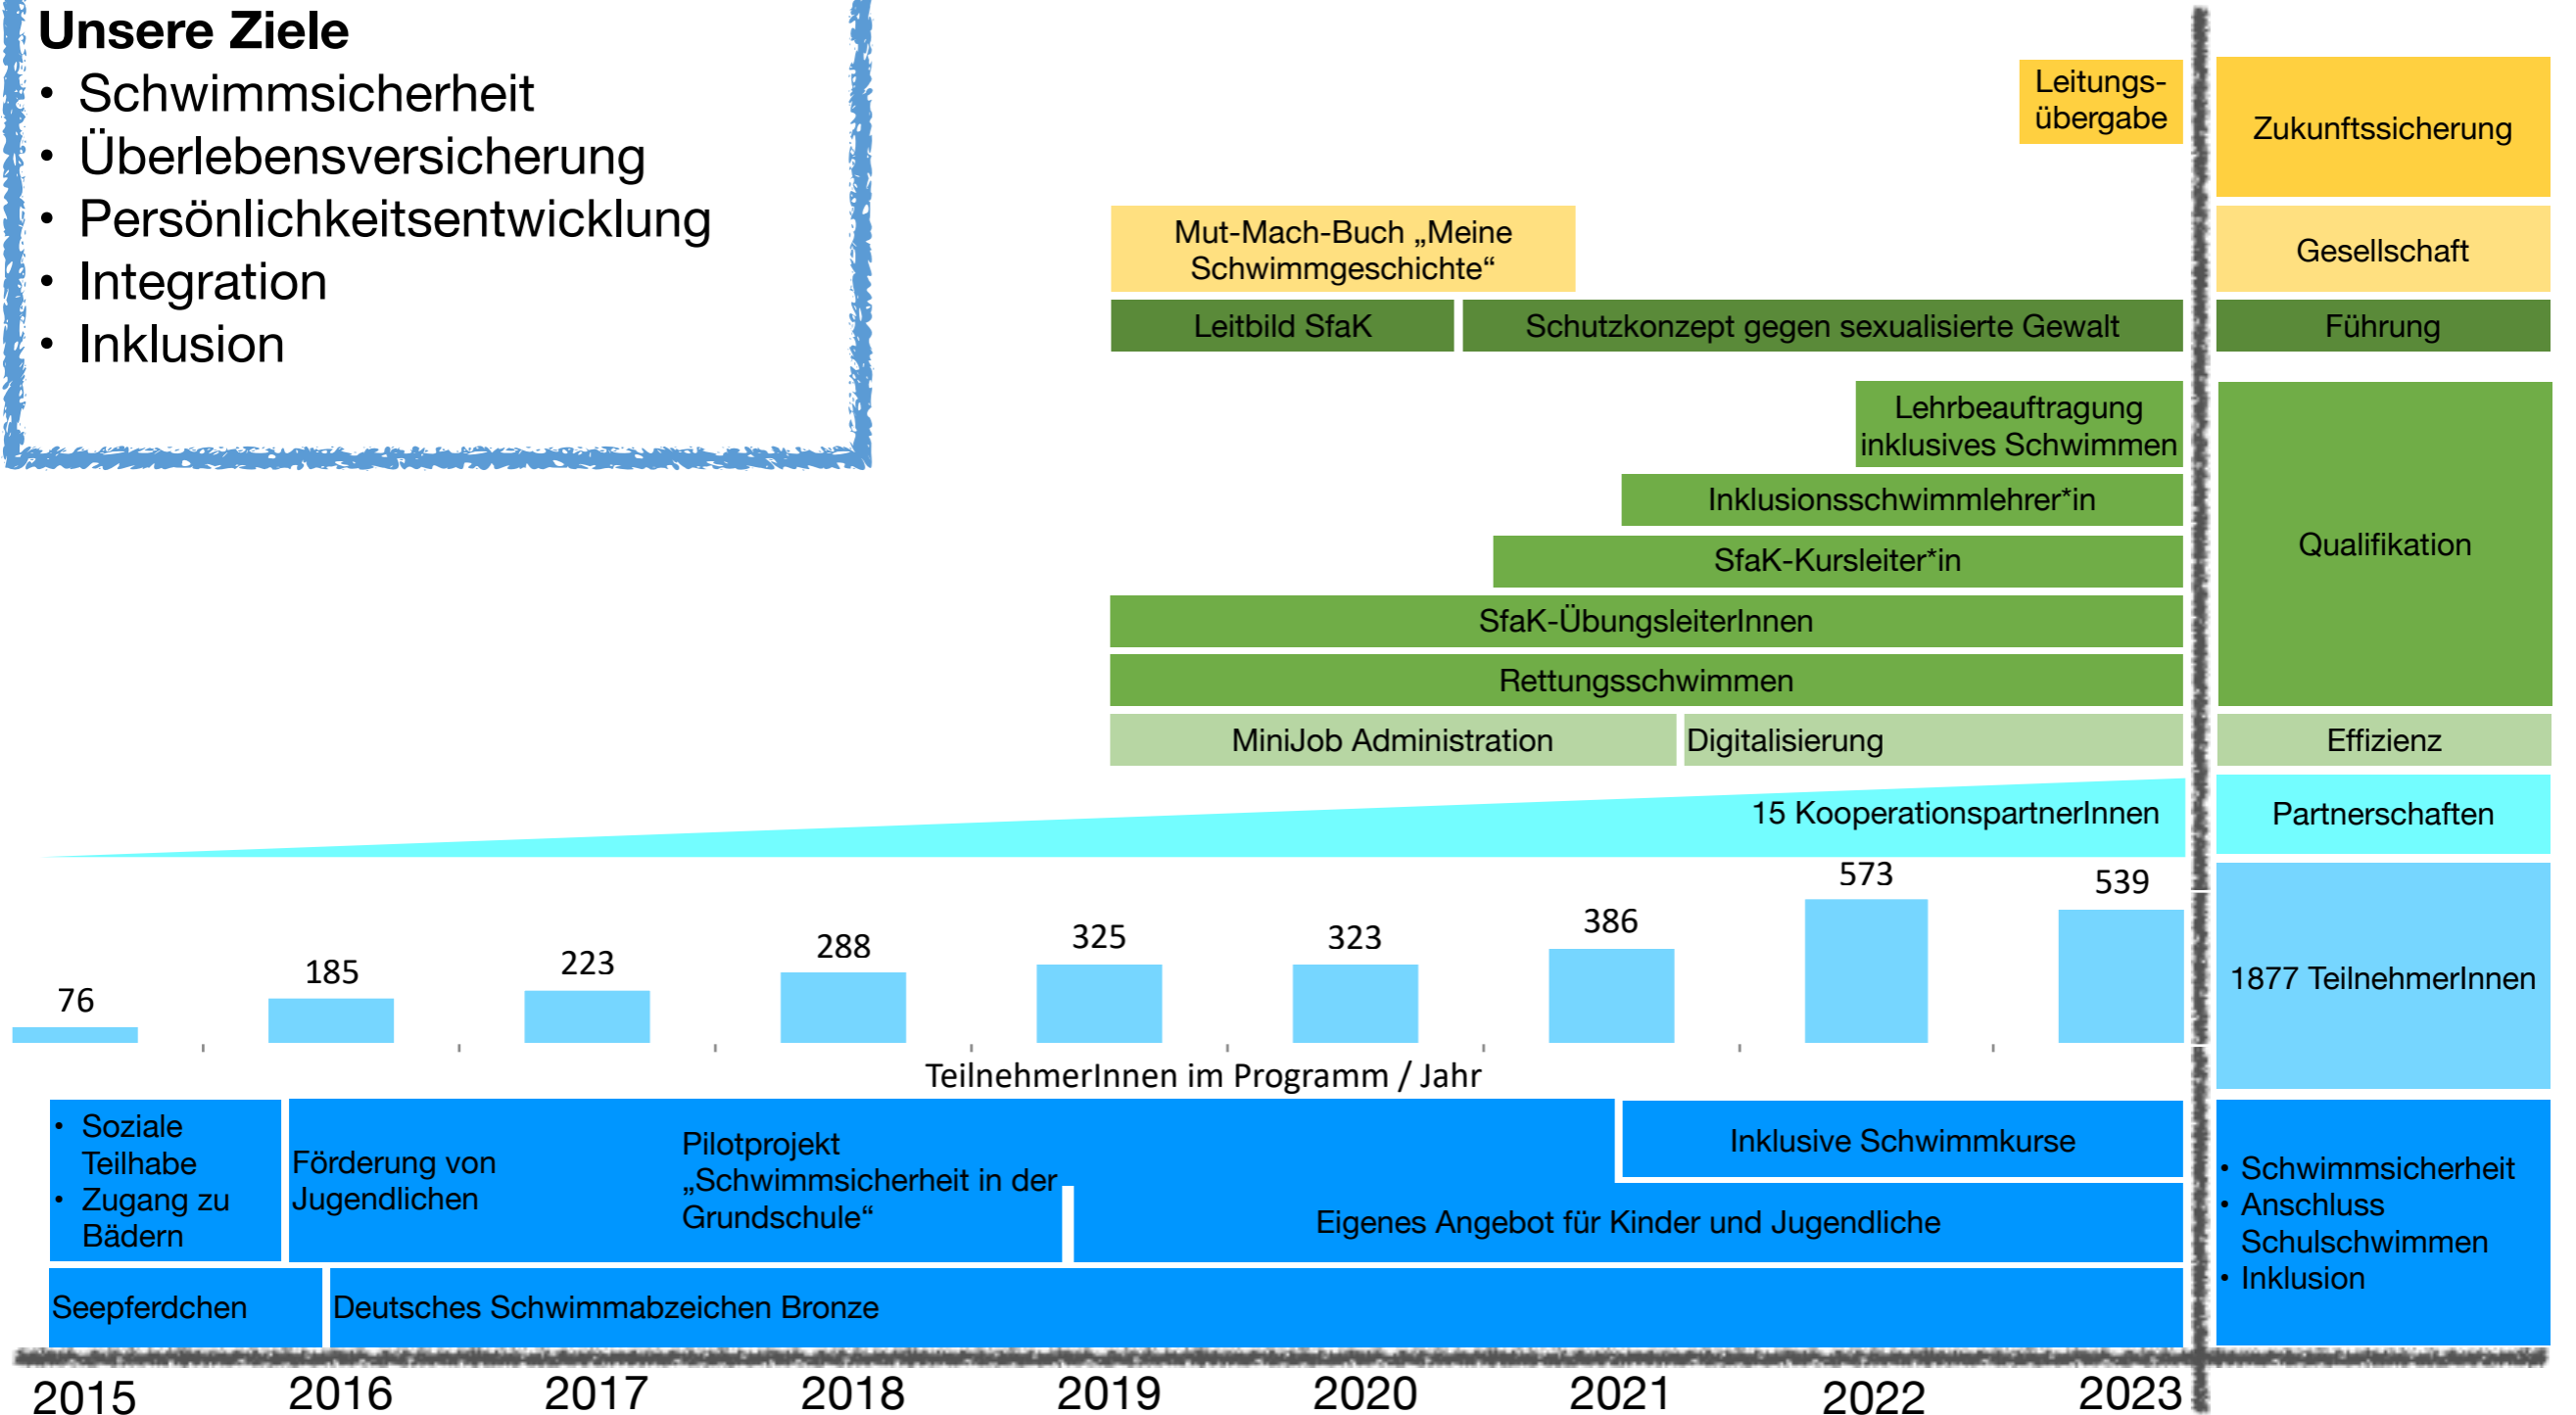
Unsere Ziele
• Schwimmsicherheit
• Überlebensversicherung
• Persönlichkeitsentwicklung
• Integration
• Inklusion

Leitungsübergabe

Zukunftssicherung

Mut-Mach-Buch „Meine Schwimmgeschichte“

Gesellschaft

Leitbild SfaK

Schutzkonzept gegen sexualisierte Gewalt

Führung

Lehrbeauftragung inklusives Schwimmen

Inklusionsschwimmlehrer*in

SfaK-Kursleiter*in

SfaK-ÜbungsleiterInnen

Rettungsschwimmen

Qualifikation

MiniJob Administration

Digitalisierung

Effizienz

15 KooperationspartnerInnen

Partnerschaften

76

185

223

288

325

323

386

573

539

1877 TeilnehmerInnen

TeilnehmerInnen im Programm / Jahr

• Soziale Teilhabe
• Zugang zu Bädern

Förderung von Jugendlichen

Pilotprojekt „Schwimmsicherheit in der Grundschule“

Inklusive Schwimmkurse

Eigenes Angebot für Kinder und Jugendliche

• Schwimmsicherheit
• Anschluss Schulschwimmen
• Inklusion

Seepferdchen

Deutsches Schwimmabzeichen Bronze

2015 2016 2017 2018 2019 2020 2021 2022 2023